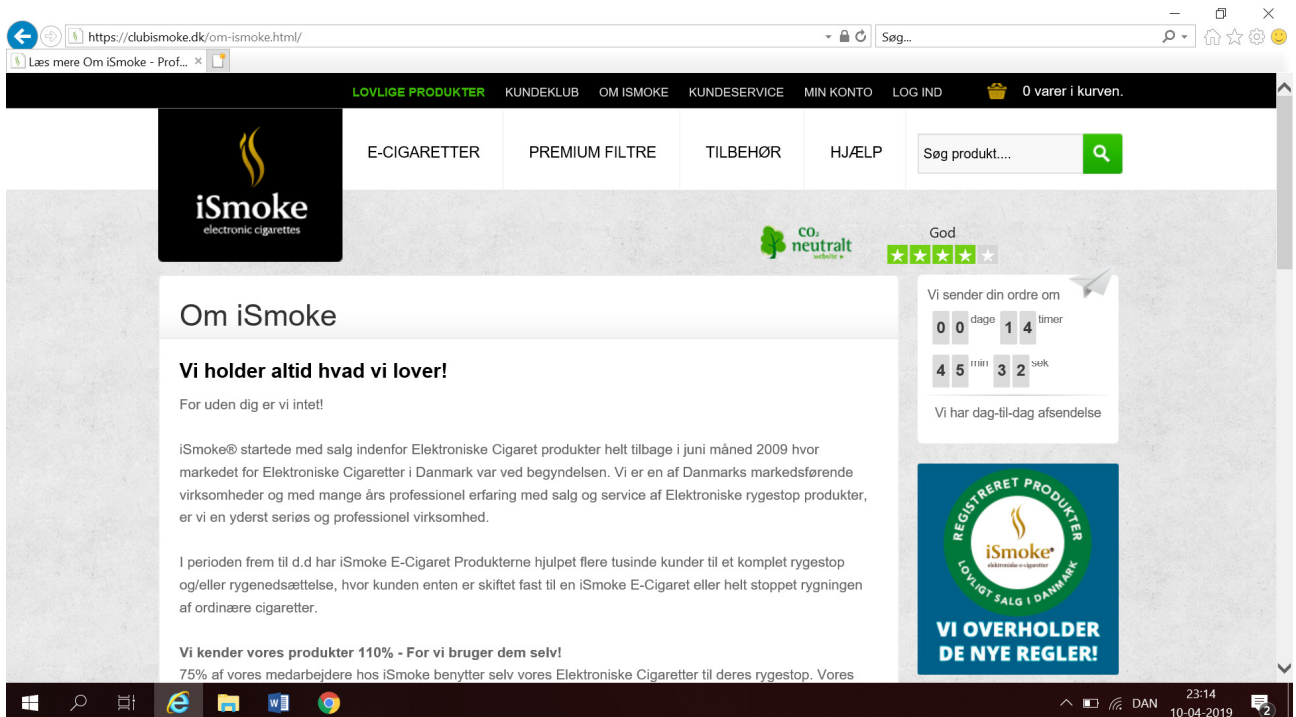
https://clubismoke.dk/om-ismoke.html/

Søg...

Læs mere Om iSmoke - Prof... ×

LOVLIGE PRODUKTER KUNDEKLUB OM ISMOKE KUNDESERVICE MIN KONTO LOG IND 0 varer i kurven.

iSmoke
electronic cigarettes

E-CIGARETTER PREMIUM FILTRE TILBEHØR HJÆLP

Søg produkt....

$CO_2$ neutralt website

God

Om iSmoke

Vi holder altid hvad vi lover!

For uden dig er vi intet!

iSmoke® startede med salg indenfor Elektroniske Cigaret produkter helt tilbage i juni måned 2009 hvor markedet for Elektroniske Cigaretter i Danmark var ved begyndelsen. Vi er en af Danmarks markedsførende virksomheder og med mange års professionel erfaring med salg og service af Elektroniske rygestop produkter, er vi en yderst seriøs og professionel virksomhed.

I perioden frem til d.d har iSmoke E-Cigaret Produkterne hjulpet flere tusinde kunder til et komplet rygestop og/eller rygenedsættelse, hvor kunden enten er skiftet fast til en iSmoke E-Cigaret eller helt stoppet rygningen af ordinære cigaretter.

Vi kender vores produkter 110% - For vi bruger dem selv!
75% af vores medarbejdere hos iSmoke benytter selv vores Elektroniske Cigaretter til deres rygestop. Vores

Vi sender din ordre om
0 0 dage 1 4 timer
4 5 min 3 2 sek
Vi har dag-til-dag afsendelse

REGISTRERET PRODUKTER
iSmoke
elektroniske e-cigaretter
LOVLIGT SALG I DANMARK
VI OVERHOLDER DE NYE REGLER!

DAN 23:14 10-04-2019 2